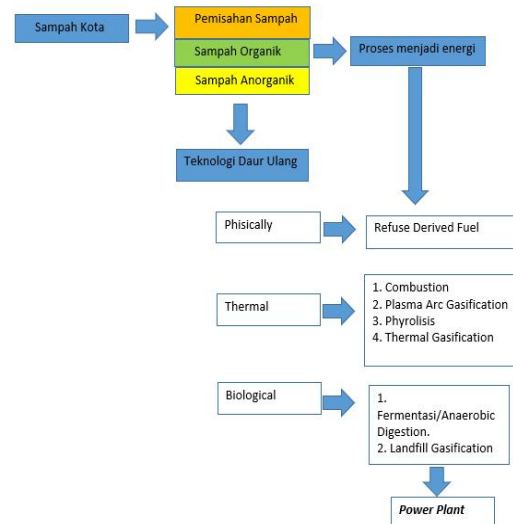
Sampah Kota

Pemisahan Sampah

Sampah Organik

Sampah Anorganik

Proses menjadi energi

Teknologi Daur Ulang

Phisically

Refuse Derived Fuel

Thermal

1. Combustion
2. Plasma Arc Gasification
3. Phyrolisis
4. Thermal Gasification

Biological

1. Fermentasi/Anaerobic Digestion.
2. Landfill Gasification

Power Plant